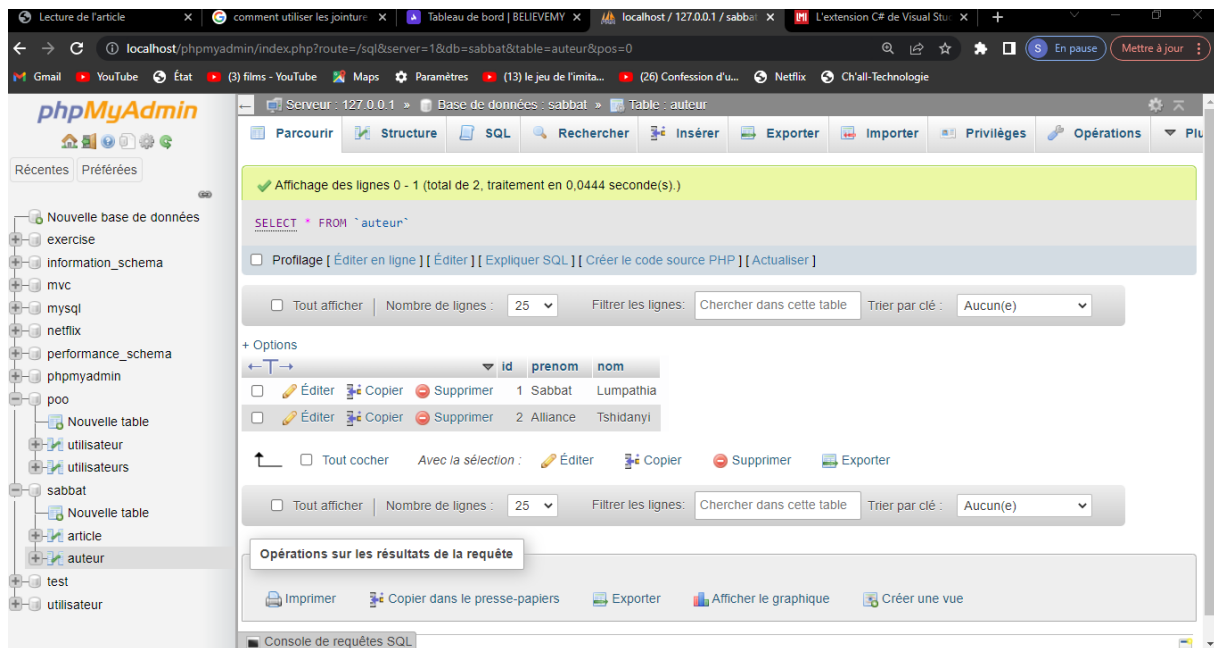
Lecture de l'article ×
comment utiliser les jointure ×
Tableau de bord | BELIEVEMY ×
localhost / 127.0.0.1 / sabbat ×
L'extension C# de Visual Stu ×
+

localhost/phpmyadmin/index.php?route=/sql&server=1&db=sabbat&table=auteur&pos=0
En pause
Mettre à jour

Gmail YouTube État (3) films - YouTube Maps Paramètres (13) le jeu de l'imita... (26) Confession d'u... Netflix Ch'all-Technologie

phpMyAdmin

Récentes Préférées

Nouvelle base de données
exercise
information_schema
mvc
mysql
netflix
performance_schema
phpmyadmin
poo
Nouvelle table
utilisateur
utilisateurs
sabbat
Nouvelle table
article
auteur
test
utilisateur

Serveur : 127.0.0.1 » Base de données : sabbat » Table : auteur

Parcourir Structure SQL Rechercher Insérer Exporter Importer Privilèges Opérations Plu

Affichage des lignes 0 - 1 (total de 2, traitement en 0,0444 seconde(s).)

SELECT * FROM `auteur`

Profilage [ Éditer en ligne ] [ Éditer ] [ Expliquer SQL ] [ Créer le code source PHP ] [ Actualiser ]

Tout afficher | Nombre de lignes : 25 Filtrer les lignes: Chercher dans cette table Trier par clé : Aucun(e)

+ Options

| | | id | prenom | nom |
|---|---|---|---|---|
| | Éditer Copier Supprimer | 1 | Sabbat | Lumpathia |
| | Éditer Copier Supprimer | 2 | Alliance | Tshidanyi |

Tout cocher Avec la sélection : Éditer Copier Supprimer Exporter

Tout afficher | Nombre de lignes : 25 Filtrer les lignes: Chercher dans cette table Trier par clé : Aucun(e)

Opérations sur les résultats de la requête

Imprimer Copier dans le presse-papiers Exporter Afficher le graphique Créer une vue

Console de requêtes SQL